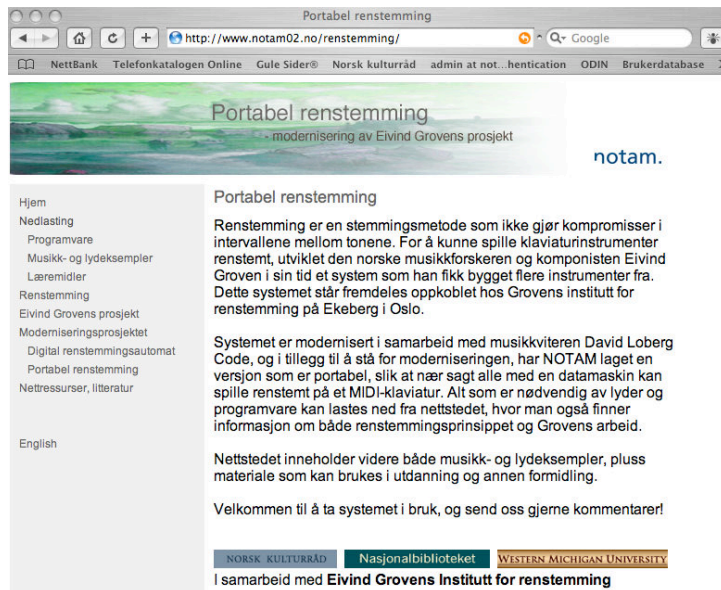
Portabel renstemming

http://www.notam02.no/renstemming/

Q- Google

NettBank Telefonkatalogen Online Gule Sider® Norsk kulturråd admin at not...hentication ODIN Brukerdatabase

Portabel renstemming
- modernisering av Eivind Grovens prosjekt

notam.

Hjem
Nedlasting
Programvare
Musikk- og lydeksempler
Læremidler
Renstemming
Eivind Grovens prosjekt
Moderniseringsprosjektet
Digital renstemmingsautomat
Portabel renstemming
Nettressurser, litteratur

English

Portabel renstemming

Renstemming er en stemmingsmetode som ikke gjør kompromisser i intervallene mellom tonene. For å kunne spille klaviaturinstrumenter renstemt, utviklet den norske musikkforskeren og komponisten Eivind Groven i sin tid et system som han fikk bygget flere instrumenter fra. Dette systemet står fremdeles oppkoblet hos Grovens institutt for renstemming på Ekeberg i Oslo.

Systemet er modernisert i samarbeid med musikkviteren David Loberg Code, og i tillegg til å stå for moderniseringen, har NOTAM laget en versjon som er portabel, slik at nær sagt alle med en datamaskin kan spille renstemt på et MIDI-klaviatur. Alt som er nødvendig av lyder og programvare kan lastes ned fra nettstedet, hvor man også finner informasjon om både renstemmingsprinsippet og Grovens arbeid.

Nettstedet inneholder videre både musikk- og lydeksempler, pluss materiale som kan brukes i utdanning og annen formidling.

Velkommen til å ta systemet i bruk, og send oss gjerne kommentarer!

NORSK KULTURRÅD Nasjonalbiblioteket WESTERN MICHIGAN UNIVERSITY

I samarbeid med Eivind Grovens Institutt for renstemming